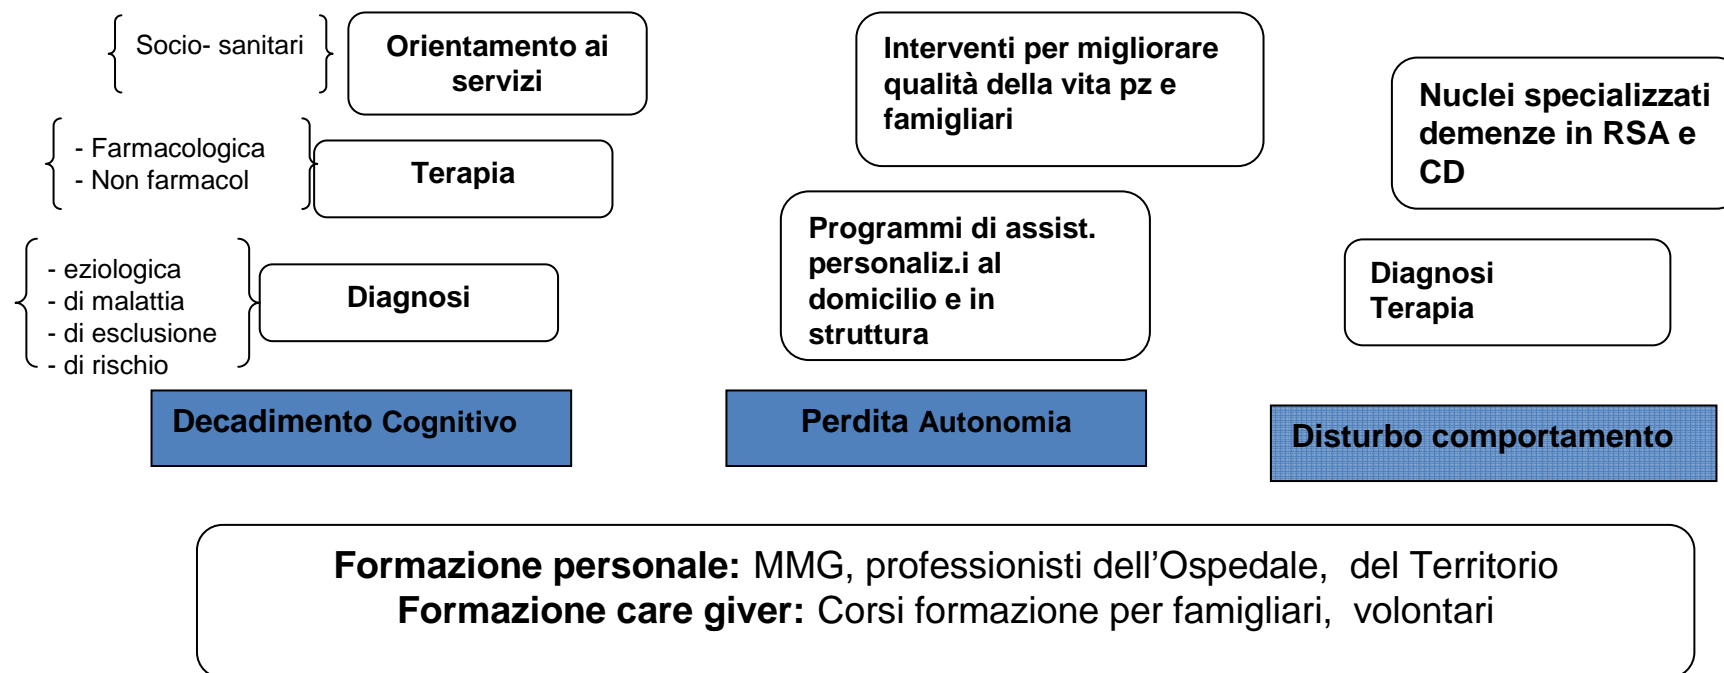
Socio- sanitari

Orientamento ai servizi

- Farmacologica
- Non farmacol

Terapia

- eziologica
- di malattia
- di esclusione
- di rischio

Diagnosi

Decadimento Cognitivo

Interventi per migliorare qualità della vita pz e famigliari

Programmi di assist. personaliz.i al domicilio e in struttura

Perdita Autonomia

Nuclei specializzati demenze in RSA e CD

Diagnosi
Terapia

Disturbo comportamento

Formazione personale: MMG, professionisti dell'Ospedale, del Territorio
Formazione care giver: Corsi formazione per famigliari, volontari